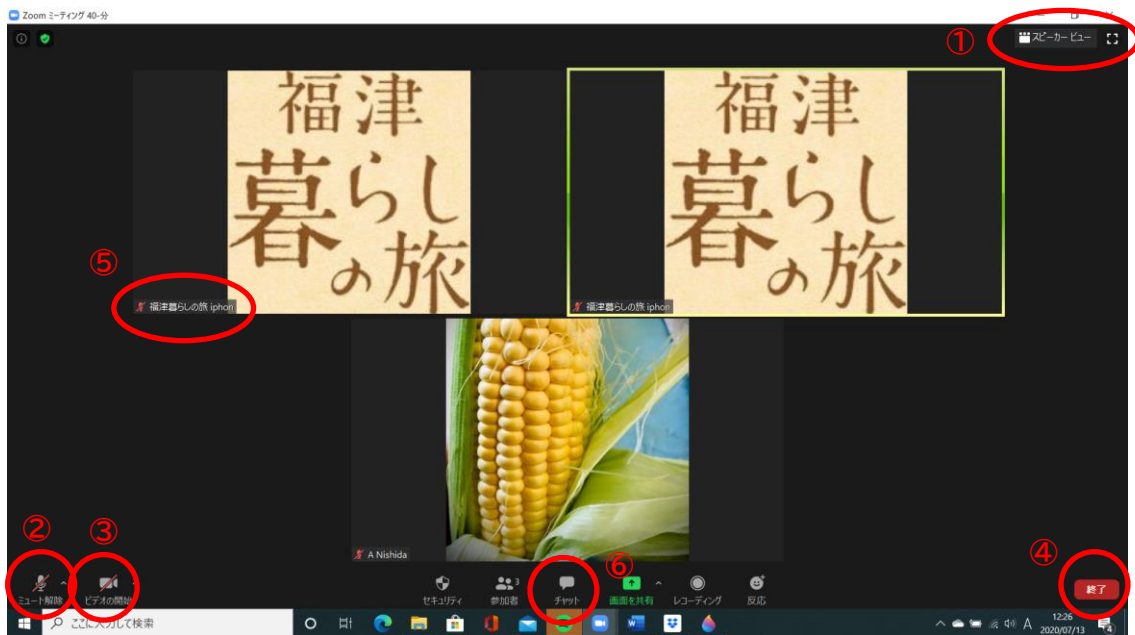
Zoom ミーティング 40-分

①
スピーカービュー

福津
暮らし
の旅

福津
暮らし
の旅

⑤
福津暮らしの旅 iphon

福津暮らしの旅 iphon

A Nishida

②
③
④
⑥

ミュート解除
ビデオの開始
セキュリティ
参加者 3
チャット
画面を共有
レコーディング
反応
終了

ここに入力して検索
12:26
2020/07/13
A
4